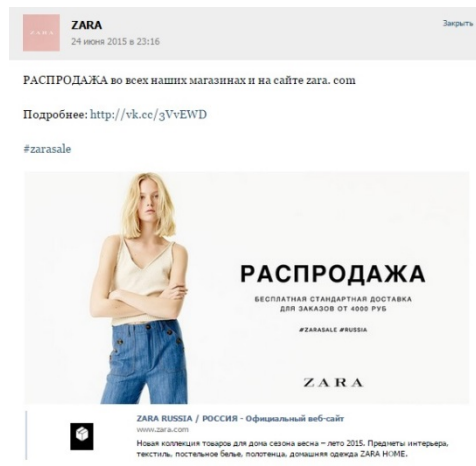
ZARA
24 июня 2015 в 23:16

Закрыть

РАСПРОДАЖА во всех наших магазинах и на сайте zara. com

Подробнее: http://vk.cc/3VvEWD

#zarasale

РАСПРОДАЖА

БЕСПЛАТНАЯ СТАНДАРТНАЯ ДОСТАВКА ДЛЯ ЗАКАЗОВ ОТ 4000 РУБ

#ZARASALE #RUSSIA

ZARA

ZARA RUSSIA / РОССИЯ - Официальный веб-сайт
www.zara.com
Новая коллекция товаров для дома сезона весна – лето 2015. Предметы интерьера, текстиль, постельное белье, полотенца, домашняя одежда ZARA HOME.